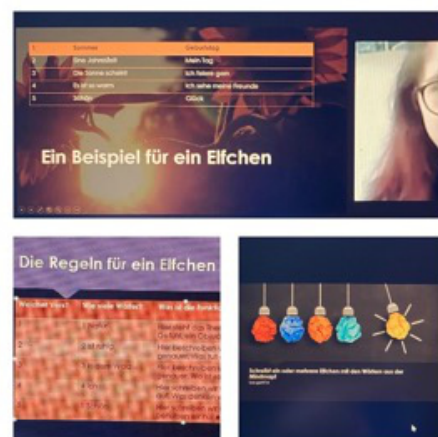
| 1 | Sommer | Geburtstag |
|---|---|---|
| 2 | Eine Jahreszeit | Mein Tag |
| 3 | Die Sonne scheint | Ich feiere gern |
| 4 | Es ist so warm | Ich sehe meine Freunde |
| 5 | Schön | Glück |

Ein Beispiel für ein Elfchen

Die Regeln für ein Elfchen

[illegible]